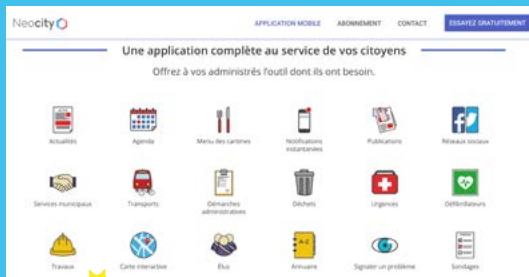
Neocity

APPLICATION MOBILE ABONNEMENT CONTACT ESSAYEZ GRATUITEMENT

Une application complète au service de vos citoyens

Offrez à vos administrés l'outil dont ils ont besoin.

Actualités
Agenda
Menu des cantines
Notifications instantanées
Publications
Réseaux sociaux
Services municipaux
Transports
Démarches administratives
Déchets
Urgences
Défibrillateurs
Travaux
Carte interactive
Élus
Annuaire
Signaler un problème
Sondages